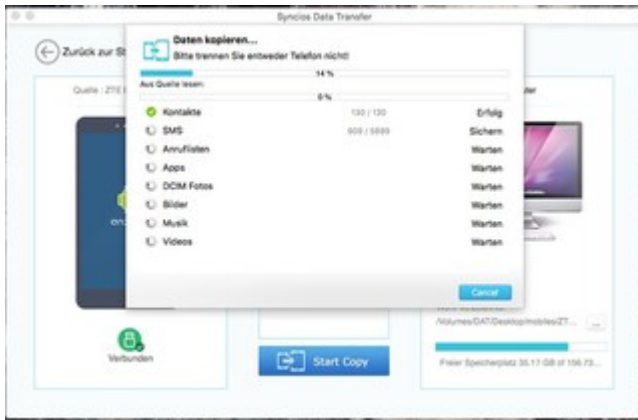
Syncios Data Transfer

Zurück zur St

Quelle : ZTE

Daten kopieren...

Bitte trennen Sie entweder Telefon nicht!

14 %

Aus Quelle lesen:

0 %

| | | |
|---|---|---|
| Kontakte | 130 / 130 | Erfolg |
| SMS | 600 / 5699 | Sichern |
| Anrufliesten | | Warten |
| Apps | | Warten |
| DCIM Fotos | | Warten |
| Bilder | | Warten |
| Musik | | Warten |
| Videos | | Warten |

Cancel

Verbunden

Start Copy

/Volumes/DAT/Desktop/mobiles/ZT...

...

Freier Speicherplatz 35.17 GB of 156.73...